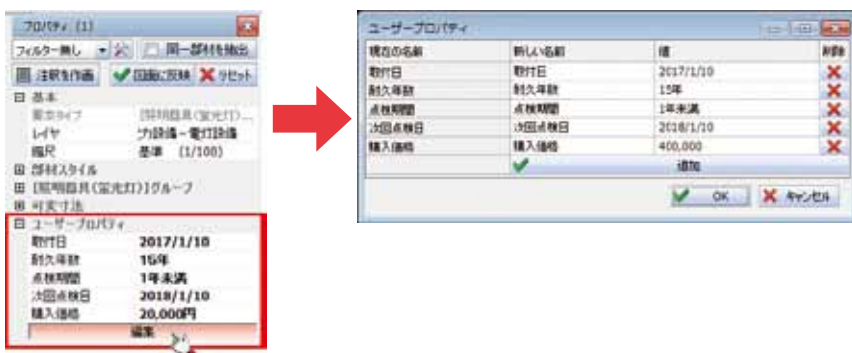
プロパティ (1)

フィルター無し

同一部材を抽出

注釈を作画

図面に反映

リセット

基本

要素タイプ　[照明器具(蛍光灯)...

レイヤ　力設備－電灯設備

縮尺　基準 (1/100)

部材スタイル

[照明器具(蛍光灯)]グループ

可変寸法

ユーザープロパティ

取付日　2017/1/10

耐久年数　15年

点検期間　1年未満

次回点検日　2018/1/10

購入価格　20,000円

編集

ユーザープロパティ

| 現在の名前 | 新しい名前 | 値 | 削除 |
|---|---|---|---|
| 取付日 | 取付日 | 2017/1/10 | ✖ |
| 耐久年数 | 耐久年数 | 15年 | ✖ |
| 点検期間 | 点検期間 | 1年未満 | ✖ |
| 次回点検日 | 次回点検日 | 2018/1/10 | ✖ |
| 購入価格 | 購入価格 | 400,000 | ✖ |

追加

OK

キャンセル